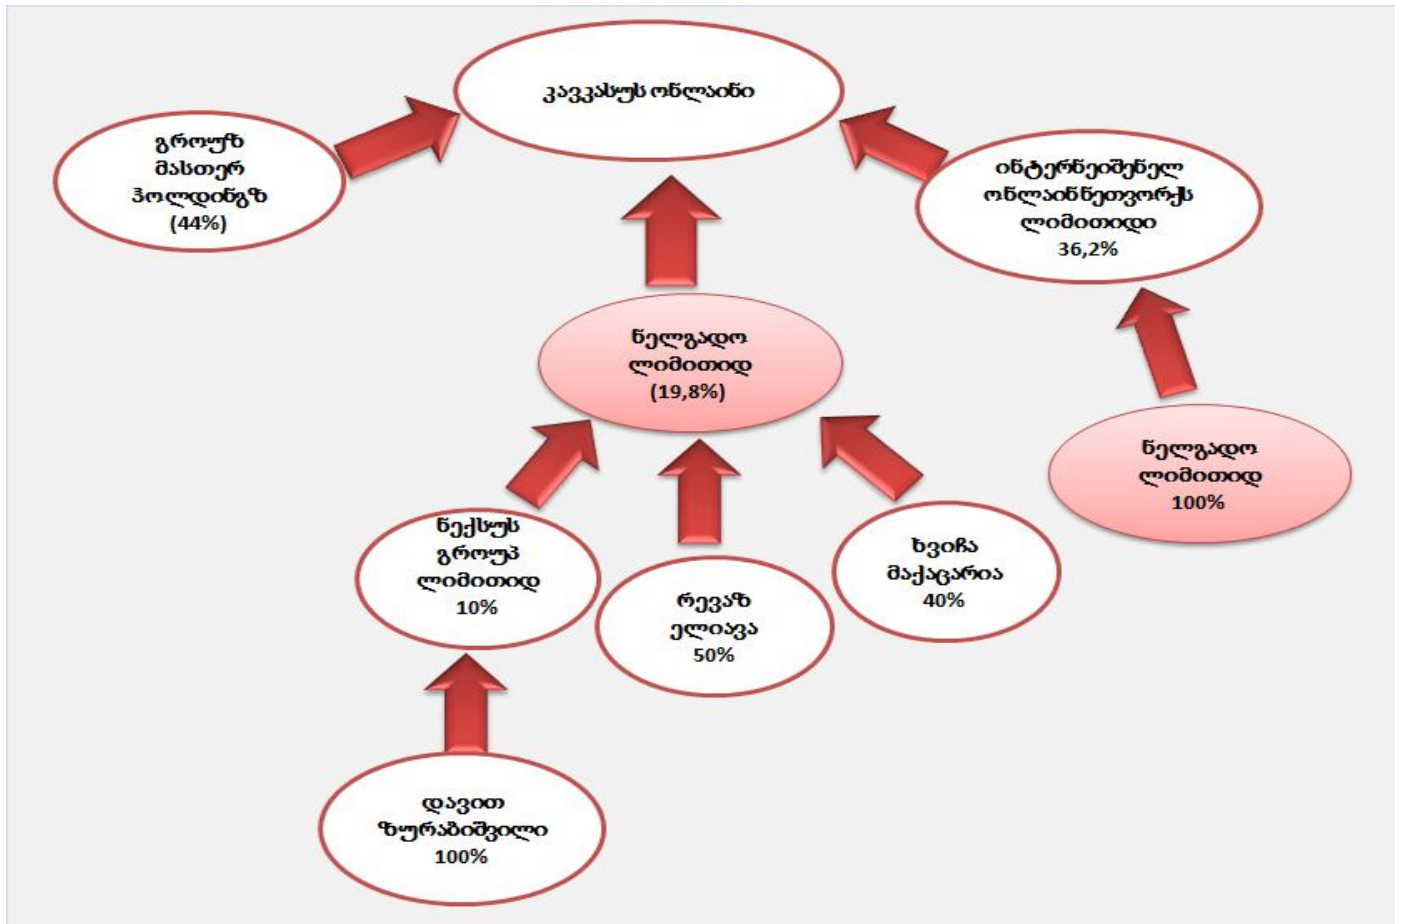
კავკასუს ონლაინი

გროუზ მასთერ ჰოლდინგზ (44%)

ინტერნეიშენელ ონლაინ ნეთვორქს ლიმითიდი 36,2%

ნელგადო ლიმითიდ (19,8%)

ნელგადო ლიმითიდ 100%

ნექსუს გროუპ ლიმითიდ 10%

რევაზ ელიავა 50%

ხვიჩა მაქაცარია 40%

დავით ზურაბიშვილი 100%